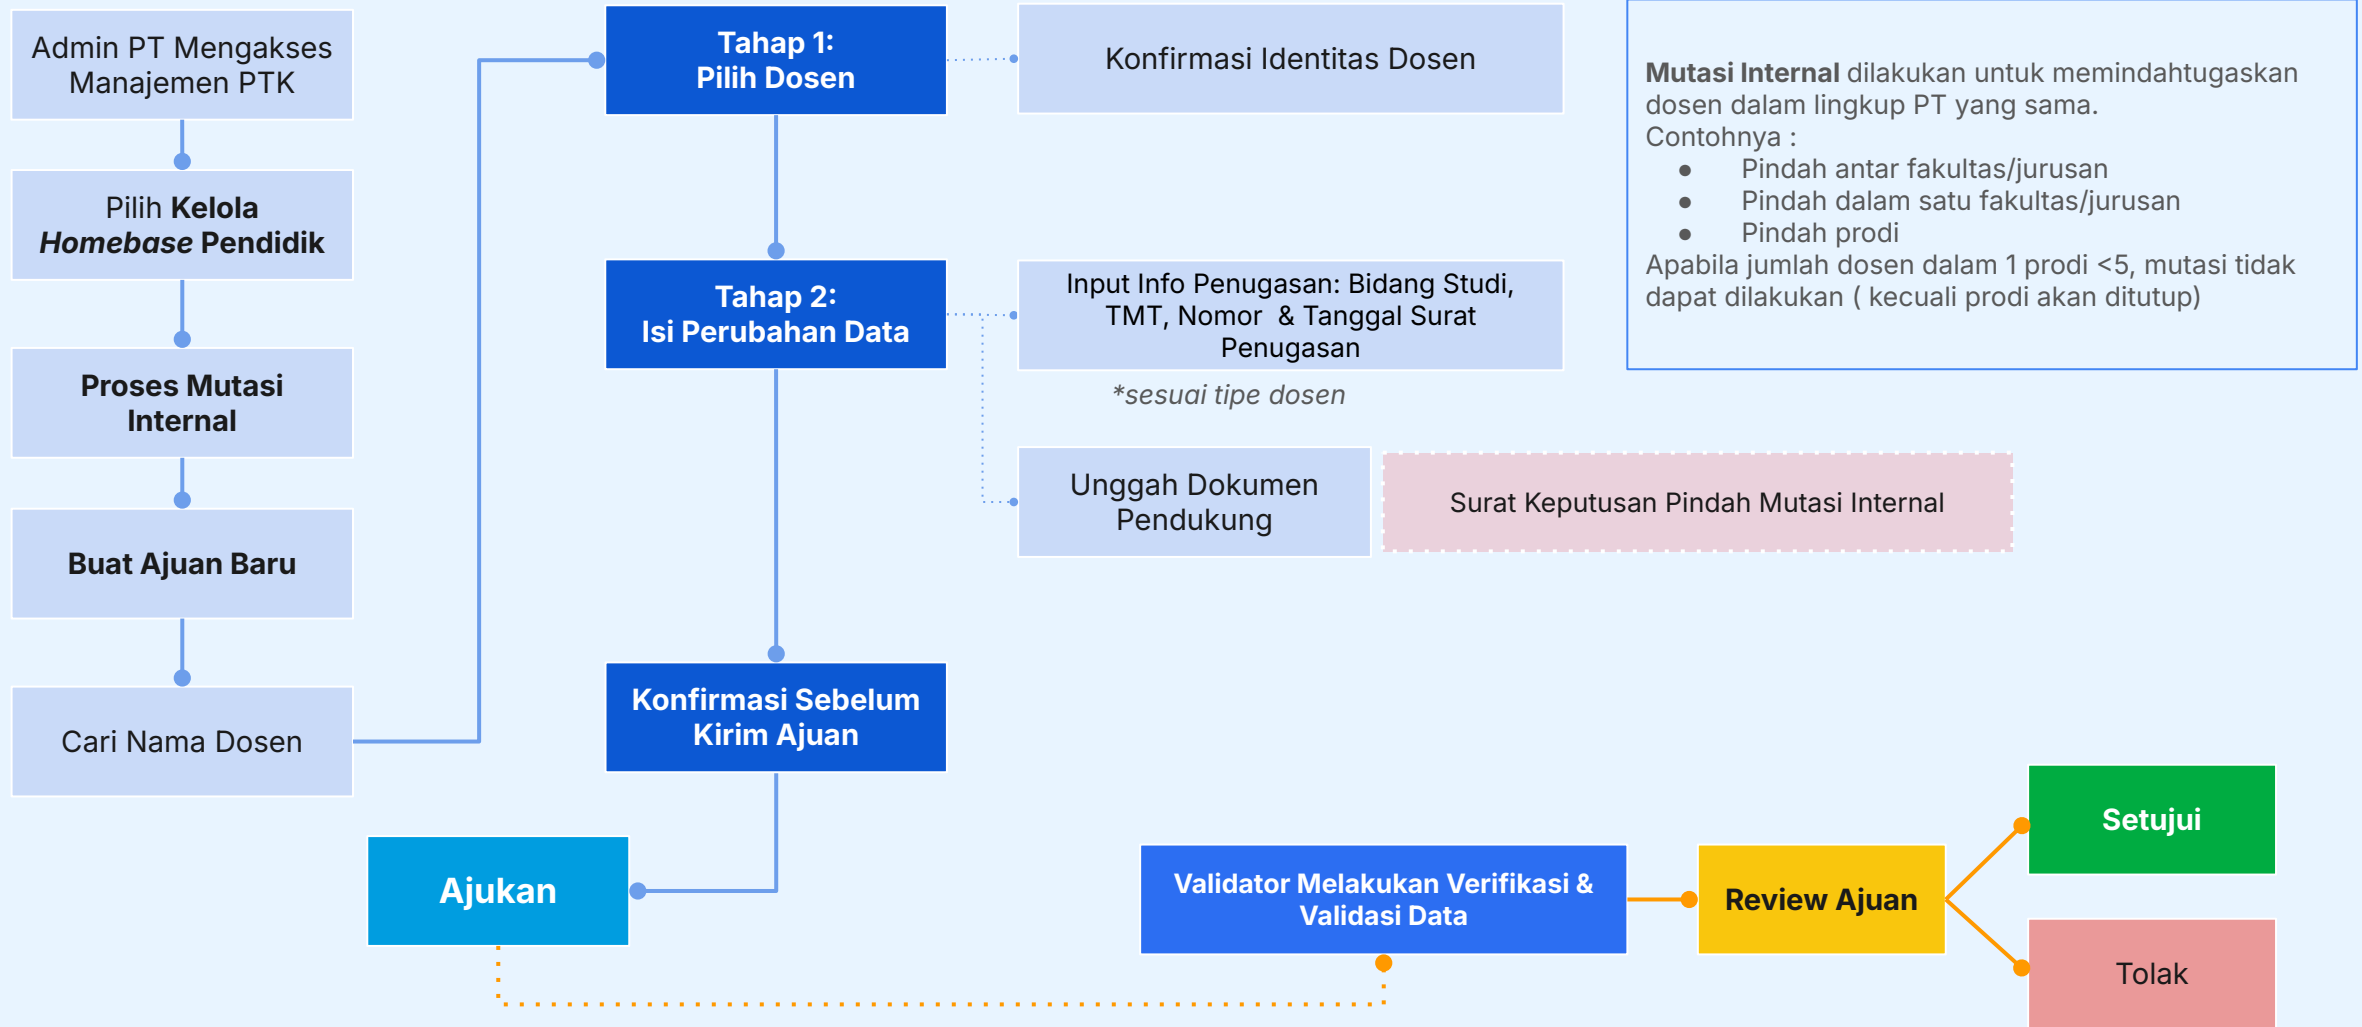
Admin PT Mengakses Manajemen PTK

Pilih **Kelola *Homebase* Pendidik**

**Proses Mutasi Internal**

**Buat Ajuan Baru**

Cari Nama Dosen

**Tahap 1: Pilih Dosen**

Konfirmasi Identitas Dosen

**Tahap 2: Isi Perubahan Data**

Input Info Penugasan: Bidang Studi, TMT, Nomor & Tanggal Surat Penugasan

*sesuai tipe dosen

Unggah Dokumen Pendukung

Surat Keputusan Pindah Mutasi Internal

**Konfirmasi Sebelum Kirim Ajuan**

**Mutasi Internal** dilakukan untuk memindahtugaskan dosen dalam lingkup PT yang sama.
Contohnya :
- Pindah antar fakultas/jurusan
- Pindah dalam satu fakultas/jurusan
- Pindah prodi
Apabila jumlah dosen dalam 1 prodi <5, mutasi tidak dapat dilakukan ( kecuali prodi akan ditutup)

**Ajukan**

**Validator Melakukan Verifikasi & Validasi Data**

**Review Ajuan**

**Setujui**

Tolak